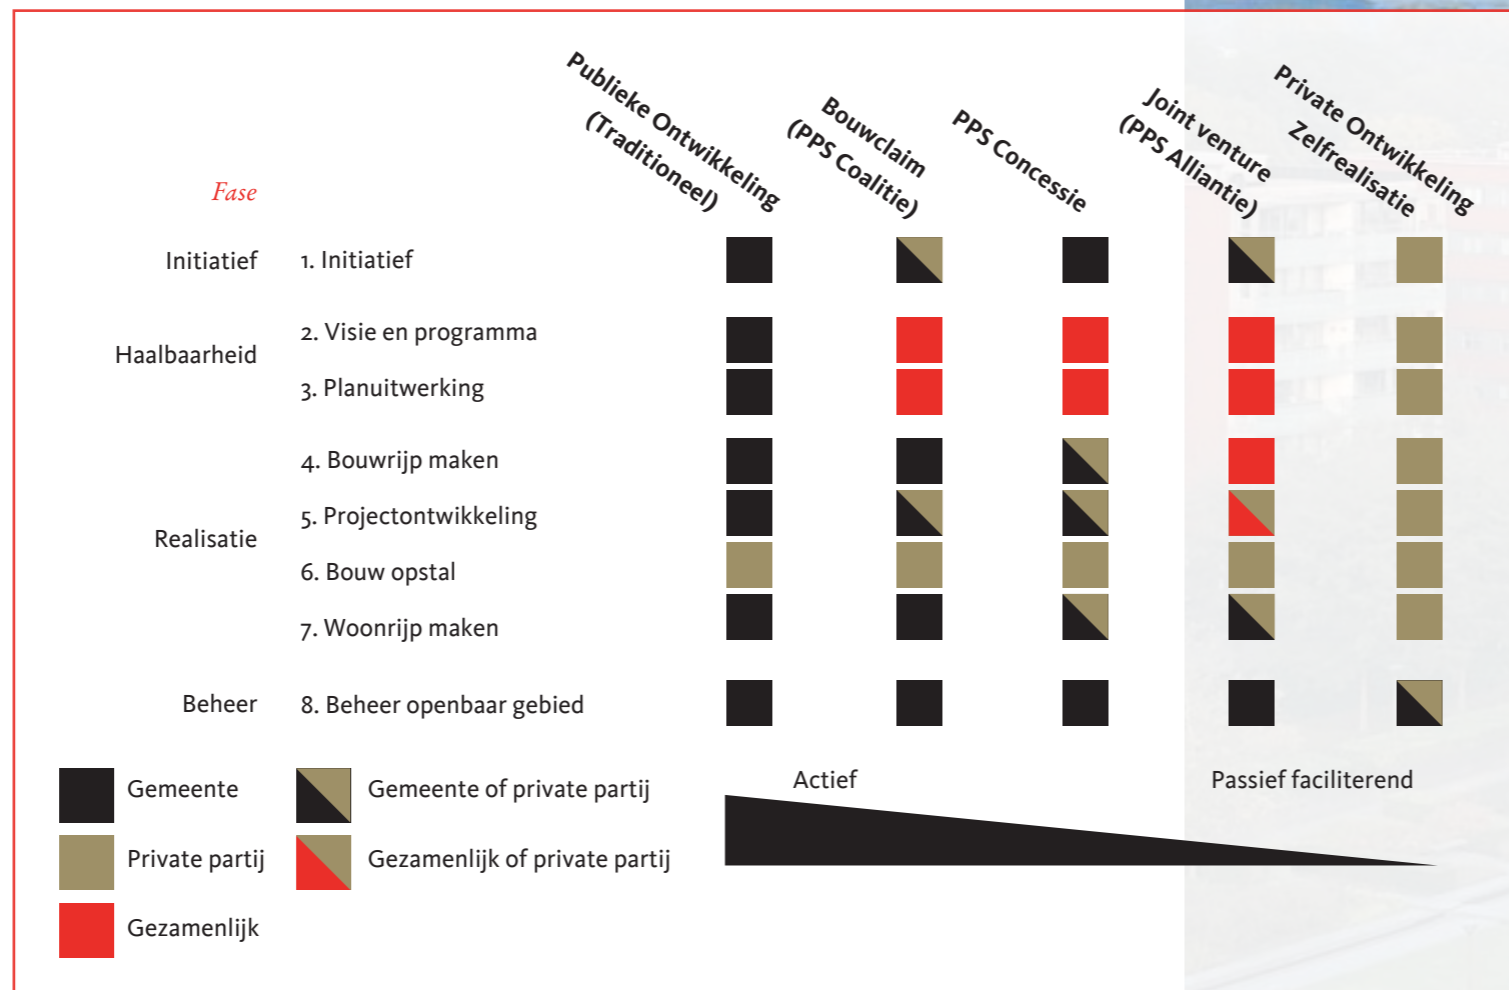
Publieke Ontwikkeling (Traditioneel)

Bouwclaim (PPS Coalitie)

PPS Concessie

Joint venture (PPS Alliantie)

Private Ontwikkeling Zelfrealisatie

Fase

Initiatief 1. Initiatief

Haalbaarheid 2. Visie en programma

3. Planuitwerking

4. Bouwrijp maken

Realisatie 5. Projectontwikkeling

6. Bouw opstal

7. Woonrijp maken

Beheer 8. Beheer openbaar gebied

Gemeente

Gemeente of private partij

Private partij

Gezamenlijk of private partij

Gezamenlijk

Actief

Passief faciliterend